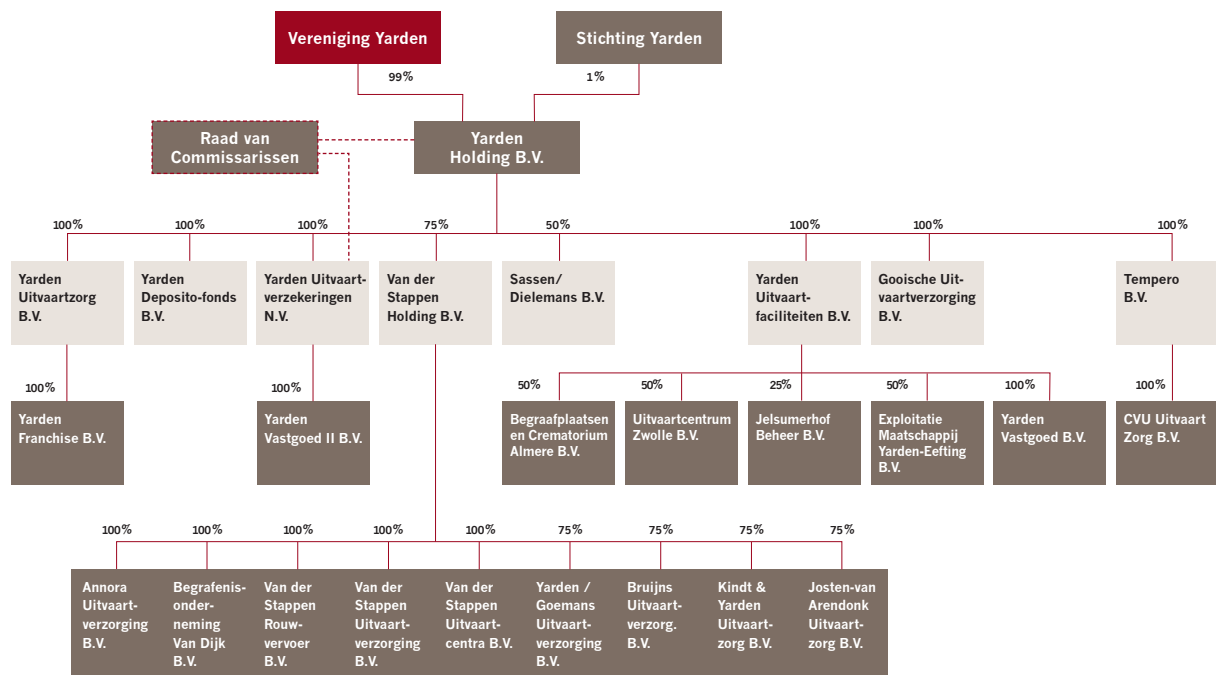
Vereniging Yarden

Stichting Yarden

99%

1%

Raad van Commissarissen

Yarden Holding B.V.

100%

100%

100%

75%

50%

100%

100%

100%

Yarden Uitvaartzorg B.V.

Yarden Deposito-fonds B.V.

Yarden Uitvaartverzekeringen N.V.

Van der Stappen Holding B.V.

Sassen/ Dielemans B.V.

Yarden Uitvaartfaciliteiten B.V.

Gooische Uitvaartverzorging B.V.

Tempero B.V.

100%

100%

50%

50%

25%

50%

100%

100%

Yarden Franchise B.V.

Yarden Vastgoed II B.V.

Begraafplaatsen en Crematorium Almere B.V.

Uitvaartcentrum Zwolle B.V.

Jelsumerhof Beheer B.V.

Exploitatie Maatschappij Yarden-Eefting B.V.

Yarden Vastgoed B.V.

CVU Uitvaart Zorg B.V.

100%

100%

100%

100%

100%

75%

75%

75%

75%

Annora Uitvaartverzorging B.V.

Begrafenisonderneming Van Dijk B.V.

Van der Stappen Rouwvervoer B.V.

Van der Stappen Uitvaartverzorging B.V.

Van der Stappen Uitvaartcentra B.V.

Yarden / Goemans Uitvaartverzorging B.V.

Bruijns Uitvaartverzorg. B.V.

Kindt & Yarden Uitvaartzorg B.V.

Josten-van Arendonk Uitvaartzorg B.V.